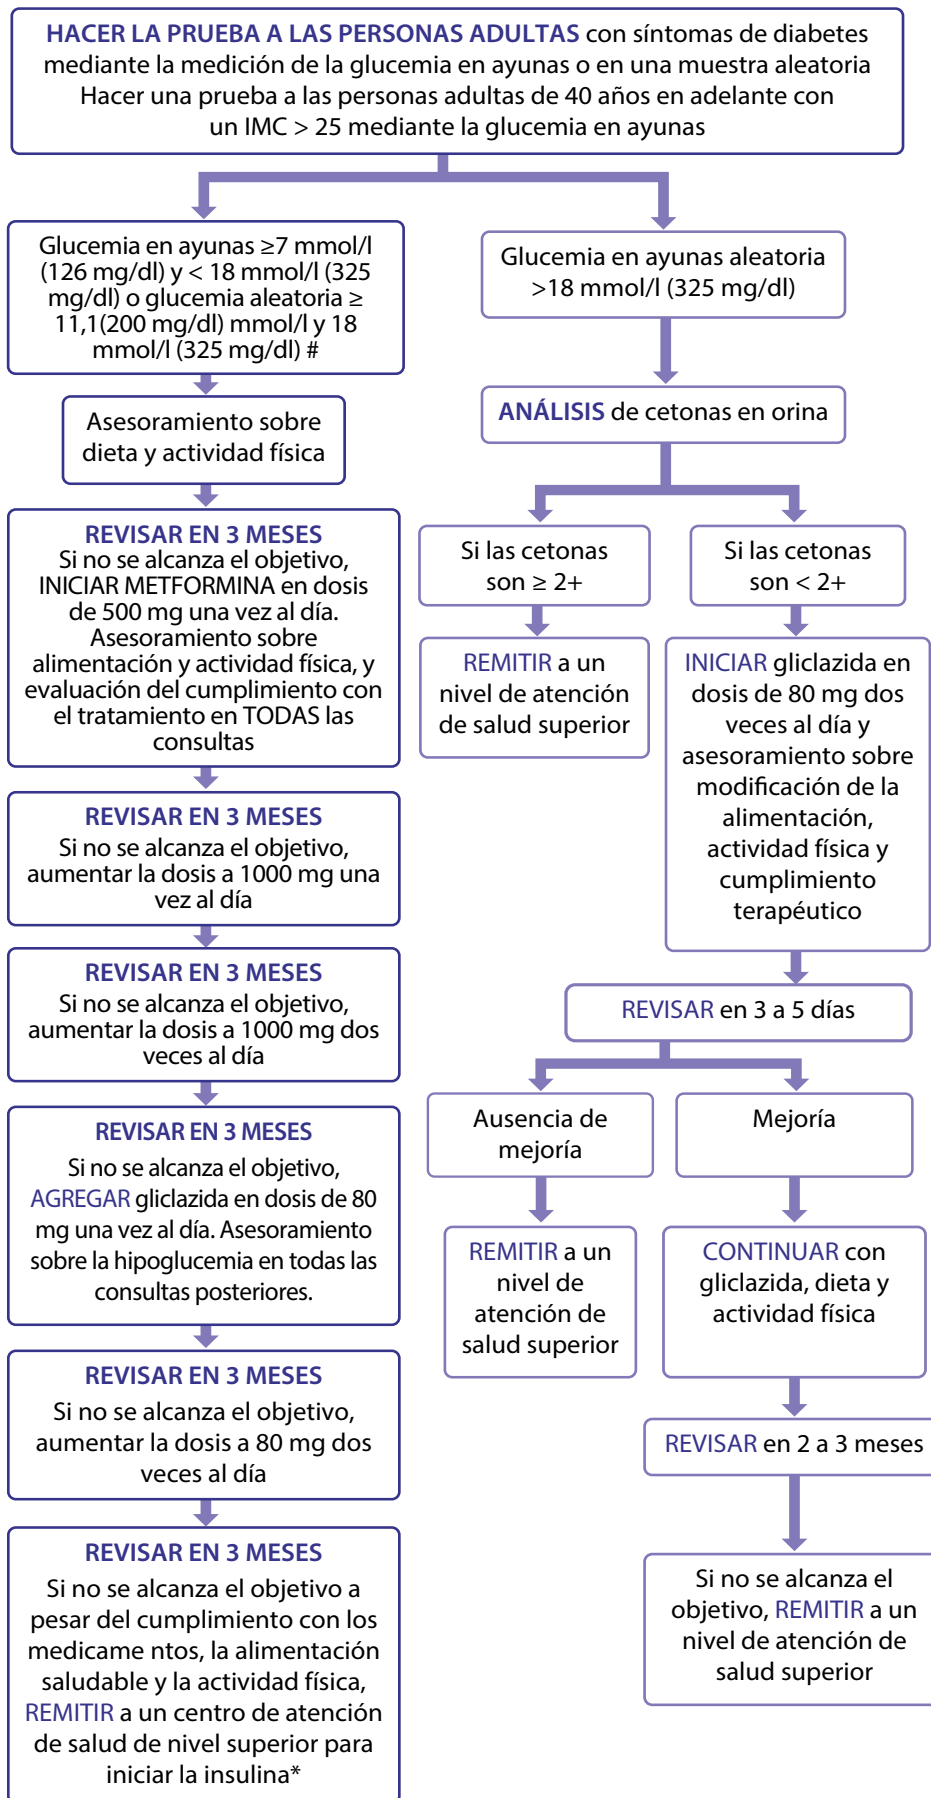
HACER LA PRUEBA A LAS PERSONAS ADULTAS con síntomas de diabetes mediante la medición de la glucemia en ayunas o en una muestra aleatoria
Hacer una prueba a las personas adultas de 40 años en adelante con un IMC > 25 mediante la glucemia en ayunas

Glucemia en ayunas ≥7 mmol/l (126 mg/dl) y < 18 mmol/l (325 mg/dl) o glucemia aleatoria ≥ 11,1(200 mg/dl) mmol/l y 18 mmol/l (325 mg/dl) #

Asesoramiento sobre dieta y actividad física

REVISAR EN 3 MESES
Si no se alcanza el objetivo, INICIAR METFORMINA en dosis de 500 mg una vez al día. Asesoramiento sobre alimentación y actividad física, y evaluación del cumplimiento con el tratamiento en TODAS las consultas

REVISAR EN 3 MESES
Si no se alcanza el objetivo, aumentar la dosis a 1000 mg una vez al día

REVISAR EN 3 MESES
Si no se alcanza el objetivo, aumentar la dosis a 1000 mg dos veces al día

REVISAR EN 3 MESES
Si no se alcanza el objetivo, AGREGAR gliclazida en dosis de 80 mg una vez al día. Asesoramiento sobre la hipoglucemia en todas las consultas posteriores.

REVISAR EN 3 MESES
Si no se alcanza el objetivo, aumentar la dosis a 80 mg dos veces al día

REVISAR EN 3 MESES
Si no se alcanza el objetivo a pesar del cumplimiento con los medicame ntos, la alimentación saludable y la actividad física, REMITIR a un centro de atención de salud de nivel superior para iniciar la insulina*

Glucemia en ayunas aleatoria >18 mmol/l (325 mg/dl)

ANÁLISIS de cetonas en orina

Si las cetonas son ≥ 2+

REMITIR a un nivel de atención de salud superior

Si las cetonas son < 2+

INICIAR gliclazida en dosis de 80 mg dos veces al día y asesoramiento sobre modificación de la alimentación, actividad física y cumplimiento terapéutico

REVISAR en 3 a 5 días

Ausencia de mejoría

REMITIR a un nivel de atención de salud superior

Mejoría

CONTINUAR con gliclazida, dieta y actividad física

REVISAR en 2 a 3 meses

Si no se alcanza el objetivo, REMITIR a un nivel de atención de salud superior